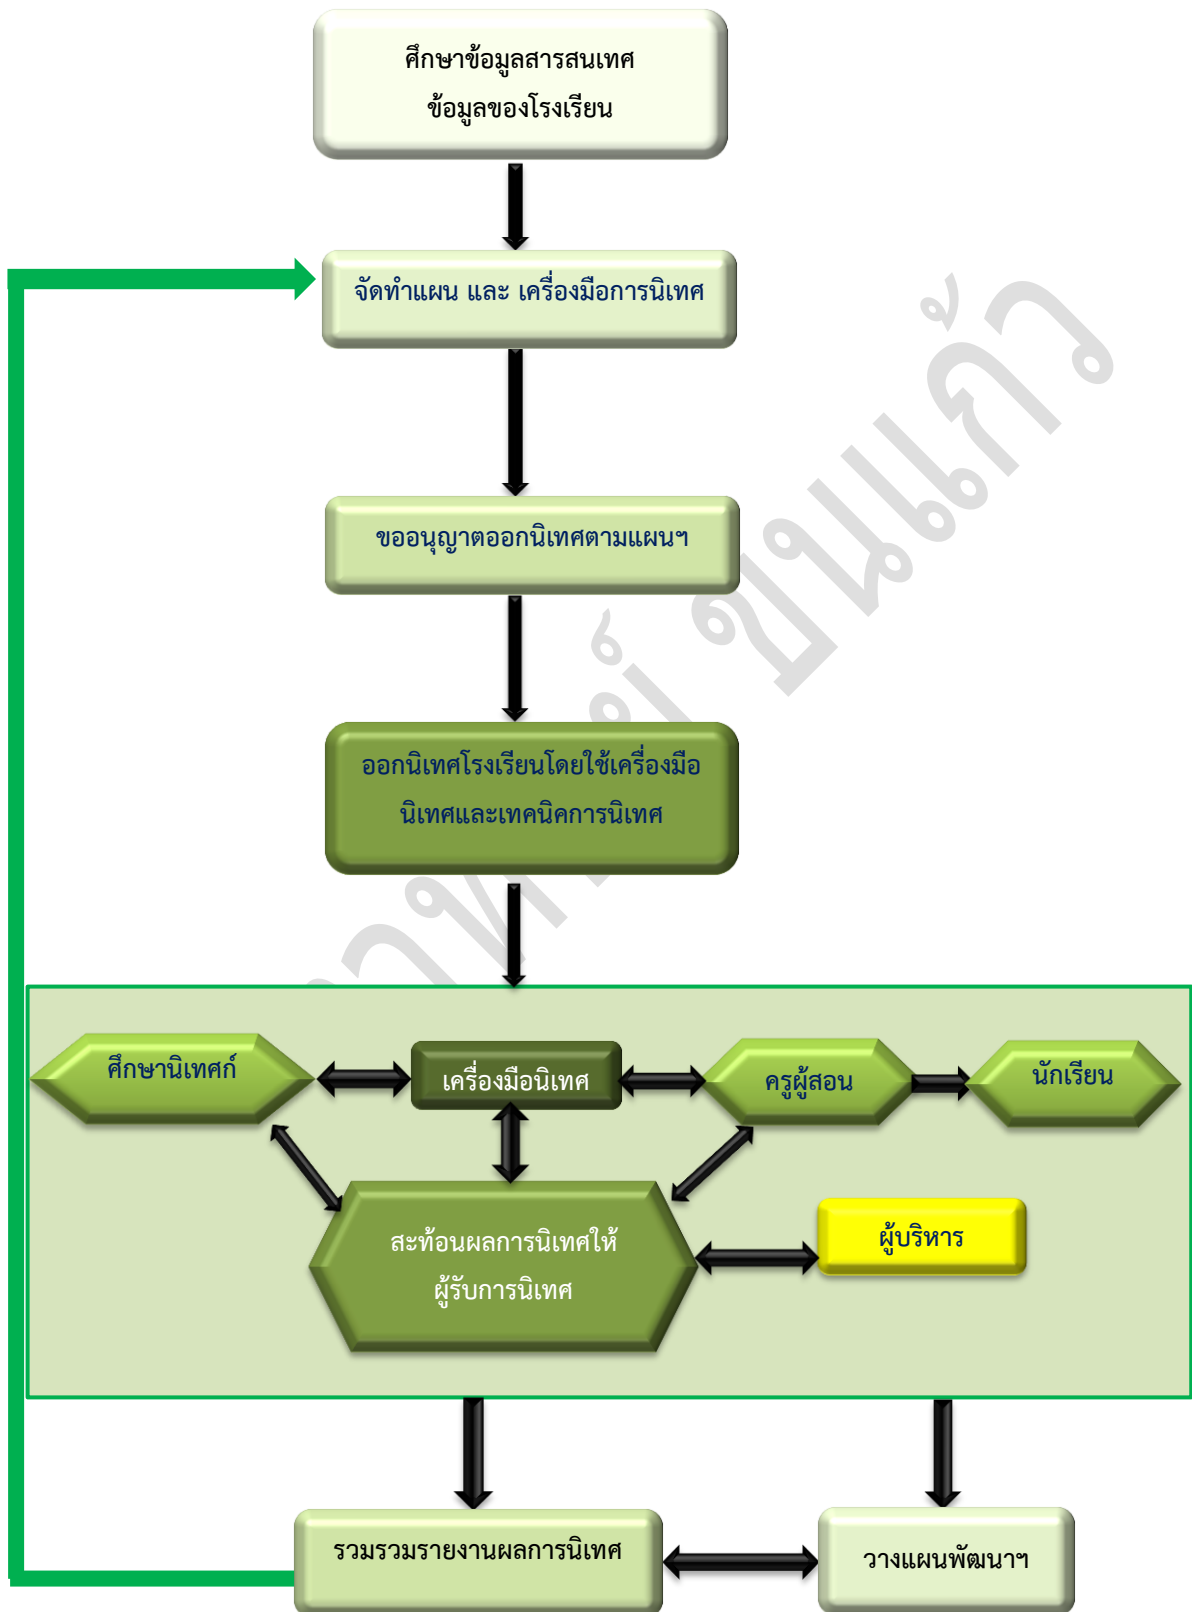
ศึกษาข้อมูลสารสนเทศ
ข้อมูลของโรงเรียน

จัดทำแผน และ เครื่องมือการนิเทศ

ขออนุญาตออกนิเทศตามแผนฯ

ออกนิเทศโรงเรียนโดยใช้เครื่องมือ
นิเทศและเทคนิคการนิเทศ

ศึกษานิเทศก์

เครื่องมือนิเทศ

ครูผู้สอน

นักเรียน

สะท้อนผลการนิเทศให้
ผู้รับการนิเทศ

ผู้บริหาร

รวมรวมรายงานผลการนิเทศ

วางแผนพัฒนาฯ

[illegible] ขุนแก้ว